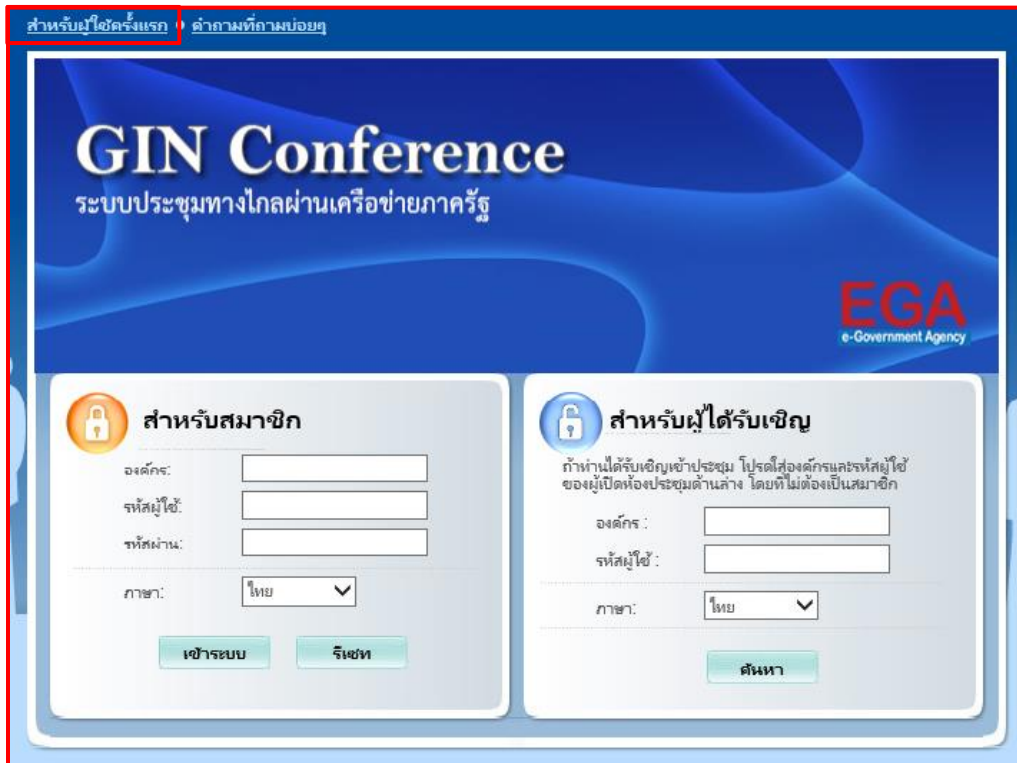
สำหรับผู้ใช้ครั้งแรก • คำถามที่ถามบ่อยๆ

GIN Conference
ระบบประชุมทางไกลผ่านเครือข่ายภาครัฐ

EGA
e-Government Agency

สำหรับสมาชิก

องค์กร:
รหัสผู้ใช้:
รหัสผ่าน:
ภาษา: ไทย

เข้าระบบ
รีเซท

สำหรับผู้ได้รับเชิญ

ถ้าท่านได้รับเชิญเข้าประชุม โปรดใส่องค์กรและรหัสผู้ใช้ ของผู้เปิดห้องประชุมด้านล่าง โดยที่ไม่ต้องเป็นสมาชิก

องค์กร :
รหัสผู้ใช้ :
ภาษา: ไทย

ค้นหา